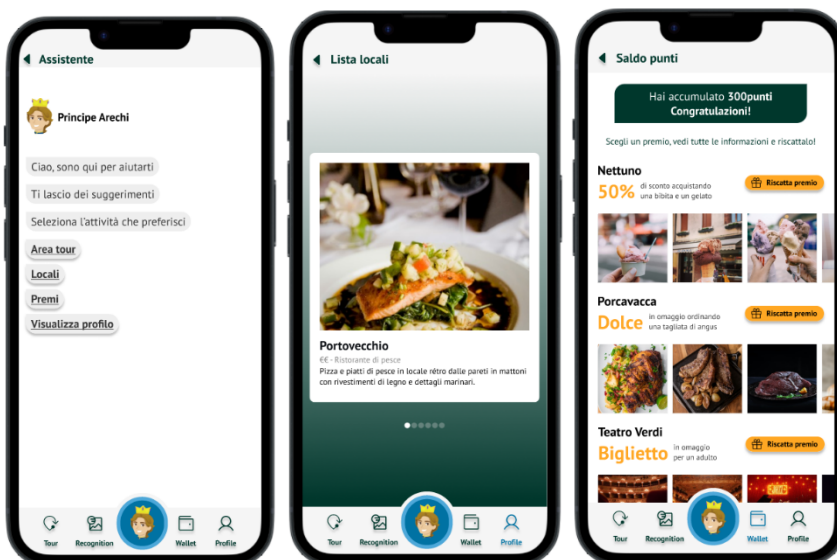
Assistente

Principe Arechi

Ciao, sono qui per aiutarti

Ti lascio dei suggerimenti

Seleziona l'attività che preferisci

Area tour

Locali

Premi

Visualizza profilo

Tour Recognition Wallet Profile

Lista locali

Portovecchio

€€ - Ristorante di pesce

Pizza e piatti di pesce in locale rétro dalle pareti in mattoni con rivestimenti di legno e dettagli marinari.

Tour Recognition Wallet Profile

Saldo punti

Hai accumulato 300punti Congratulazioni!

Scegli un premio, vedi tutte le informazioni e riscattalo!

Nettuno

50% di sconto acquistando una bibita e un gelato

Riscatta premio

Porcavacca

Dolce in omaggio ordinando una tagliata di angas

Riscatta premio

Teatro Verdi

Biglietto in omaggio per un adulto

Riscatta premio

Tour Recognition Wallet Profile